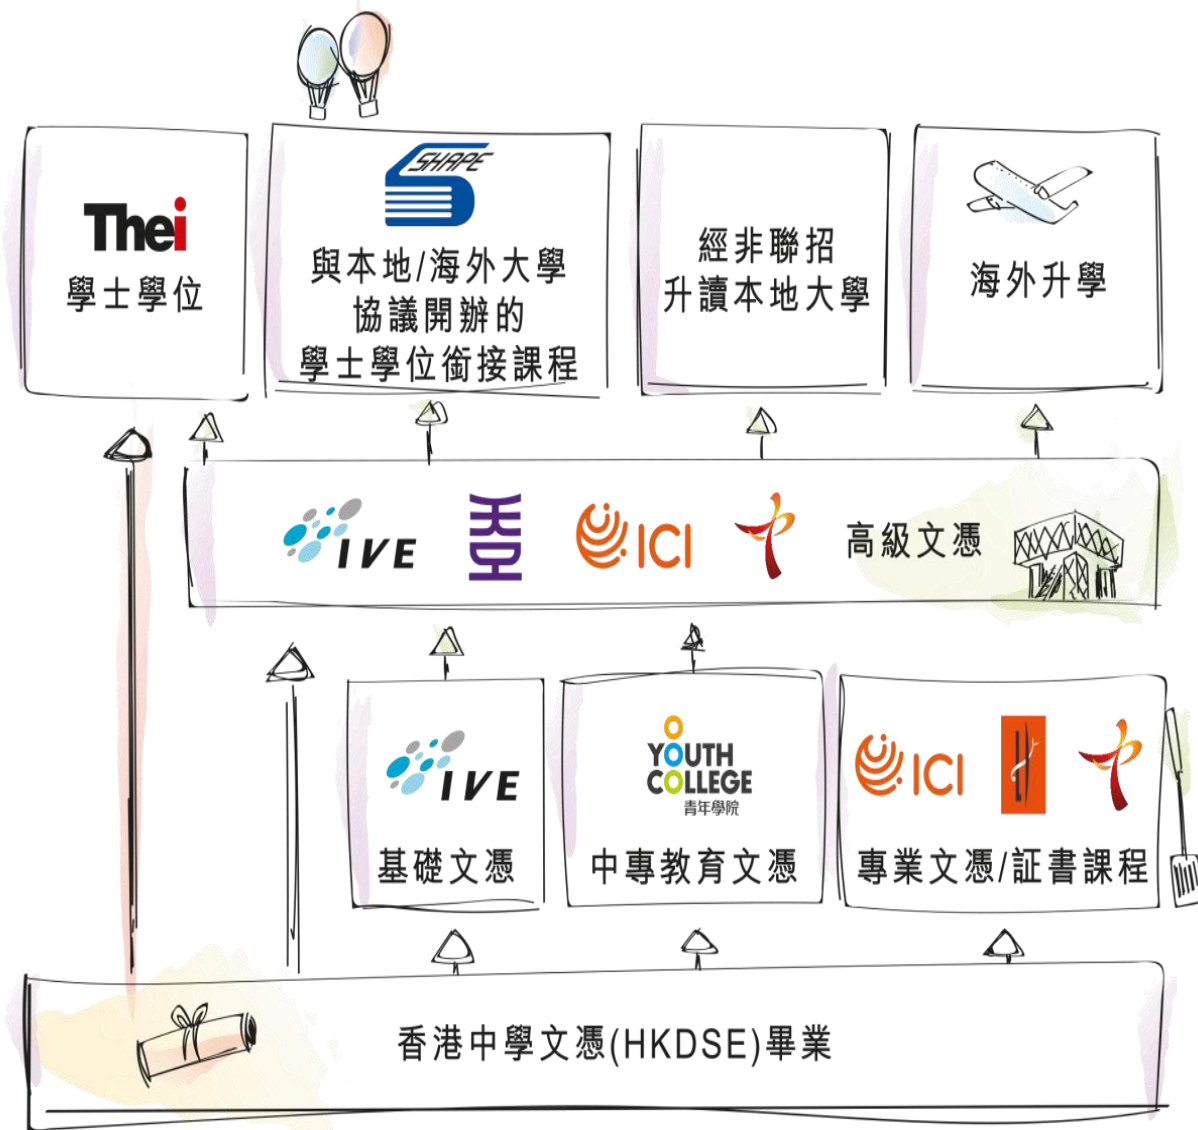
Thei
學士學位

SHAPE
與本地/海外大學
協議開辦的
學士學位銜接課程

經非聯招
升讀本地大學

海外升學

IVE
ICI
高級文憑

IVE
基礎文憑

YOUTH COLLEGE
青年學院
中專教育文憑

ICI
專業文憑/証書課程

香港中學文憑(HKDSE)畢業